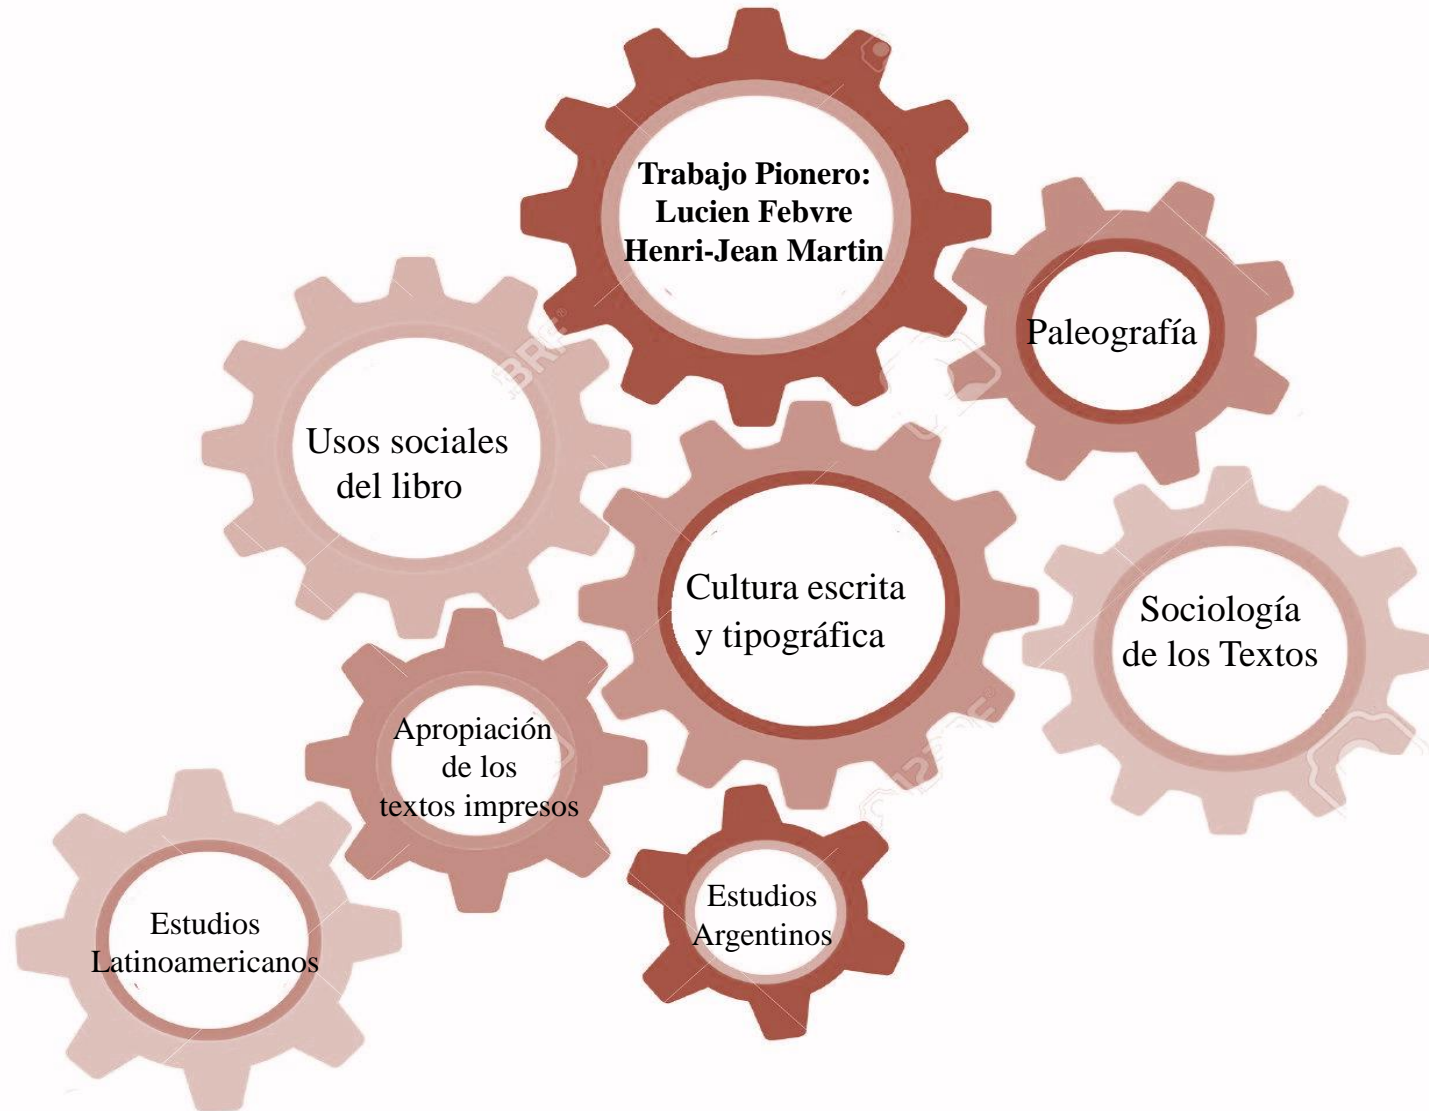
Trabajo Pionero:
Lucien Febvre
Henri-Jean Martin

Paleografía

Usos sociales del libro

Cultura escrita y tipográfica

Sociología de los Textos

Apropiación de los textos impresos

Estudios Argentinos

Estudios Latinoamericanos